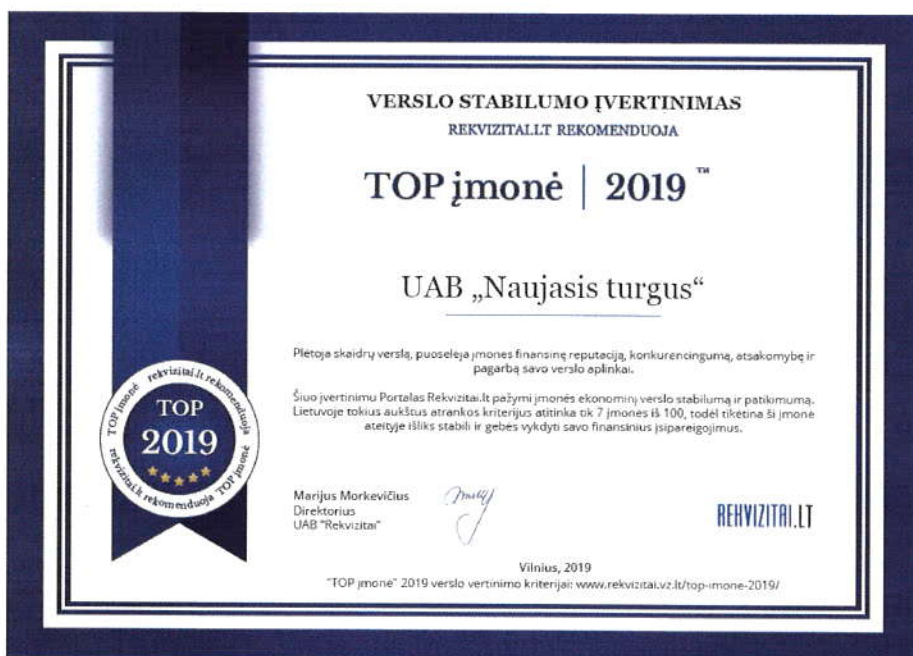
TOP įmonė rekvizitai.lt rekomenduoja
TOP
2019
rekvizitai.lt rekomenduoja TOP įmonė

VERSLO STABILUMO ĮVERTINIMAS
REKVIZITAI.LT REKOMENDUOJA

TOP įmonė | 2019™

UAB „Naujasis turgus"

Plėtoja skaidrų verslą, puoselėja įmonės finansinę reputaciją, konkurencingumą, atsakomybę ir pagarbą savo verslo aplinkai.

Šiuo įvertinimu Portalas Rekvizitai.lt pažymi įmonės ekonominį verslo stabilumą ir patikimumą. Lietuvoje tokius aukštus atrankos kriterijus atitinka tik 7 įmonės iš 100, todėl tikėtina ši įmonė ateityje išliks stabili ir gebės vykdyti savo finansinius įsipareigojimus.

Marijus Morkevičius
Direktorius
UAB "Rekvizitai"

REKVIZITAI.LT

Vilnius, 2019
"TOP įmonė" 2019 verslo vertinimo kriterijai: www.rekvizitai.vz.lt/top-imone-2019/